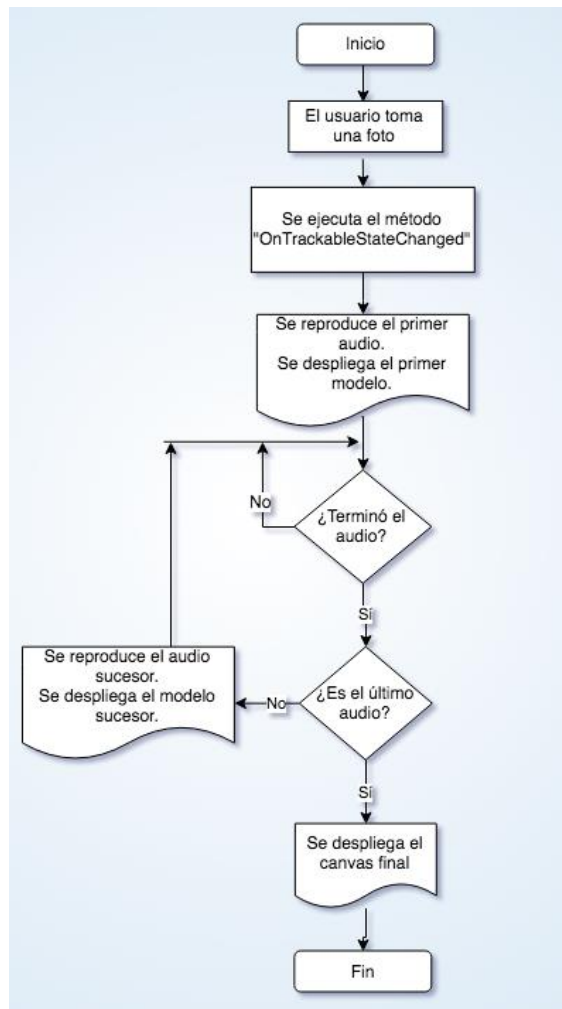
Inicio

El usuario toma una foto

Se ejecuta el método "OnTrackableStateChanged"

Se reproduce el primer audio.
Se despliega el primer modelo.

No

¿Terminó el audio?

Sí

Se reproduce el audio sucesor.
Se despliega el modelo sucesor.

No

¿Es el último audio?

Sí

Se despliega el canvas final

Fin